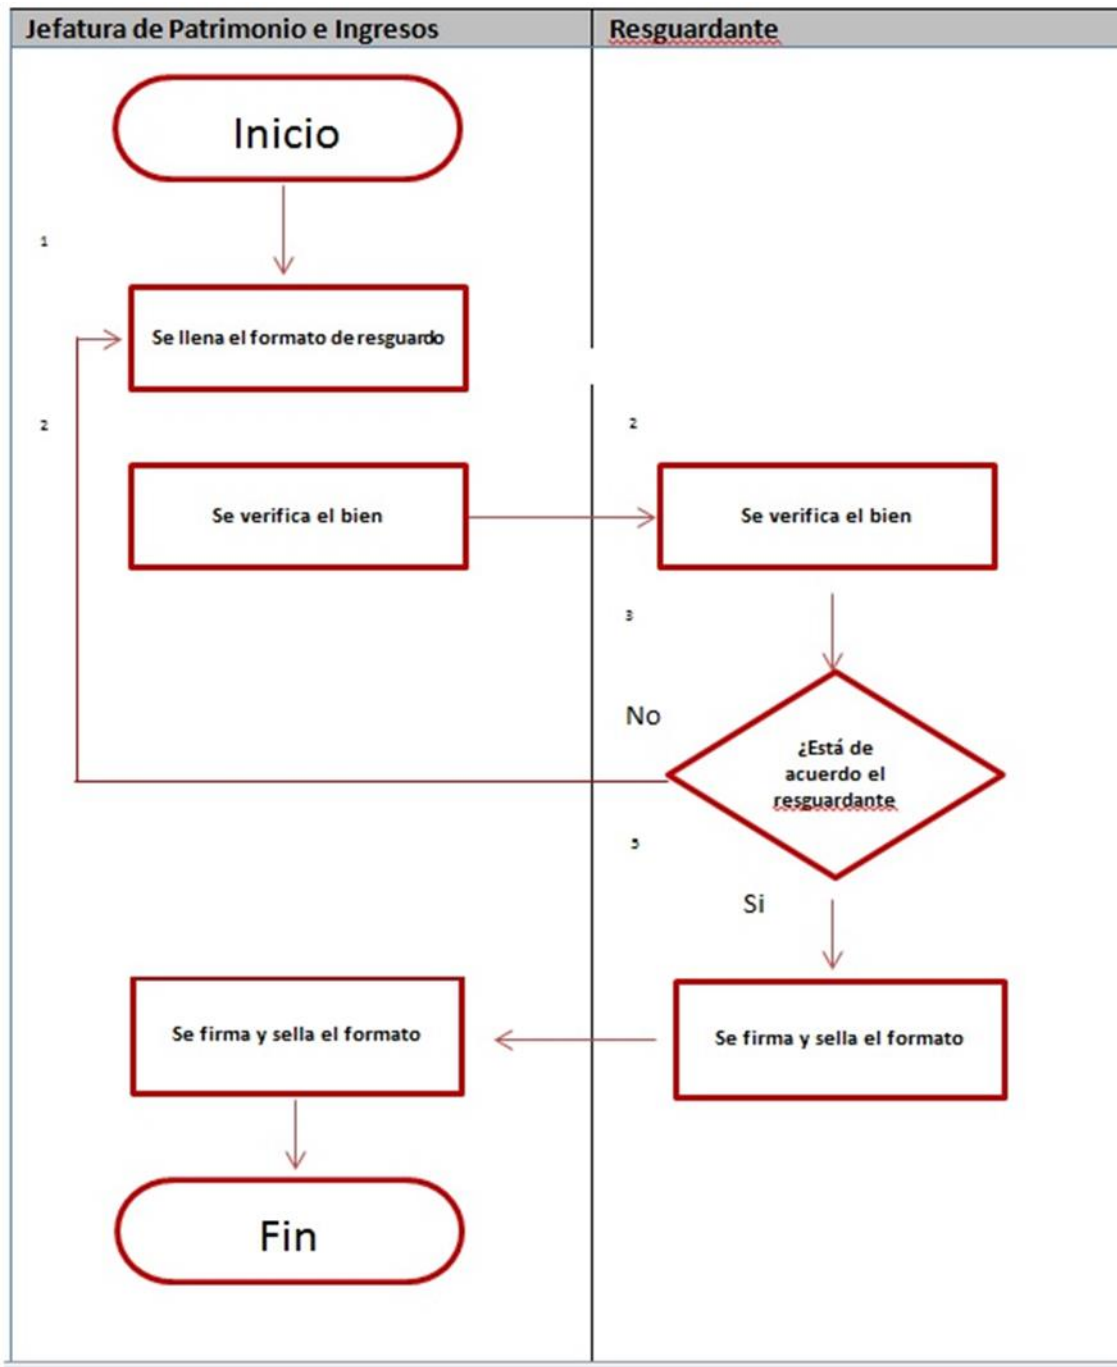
Jefatura de Patrimonio e Ingresos

Resguardante

Inicio

1

Se llena el formato de resguardo

2

Se verifica el bien

2

Se verifica el bien

3

No

¿Está de acuerdo el resguardante

5

Si

Se firma y sella el formato

Se firma y sella el formato

Fin